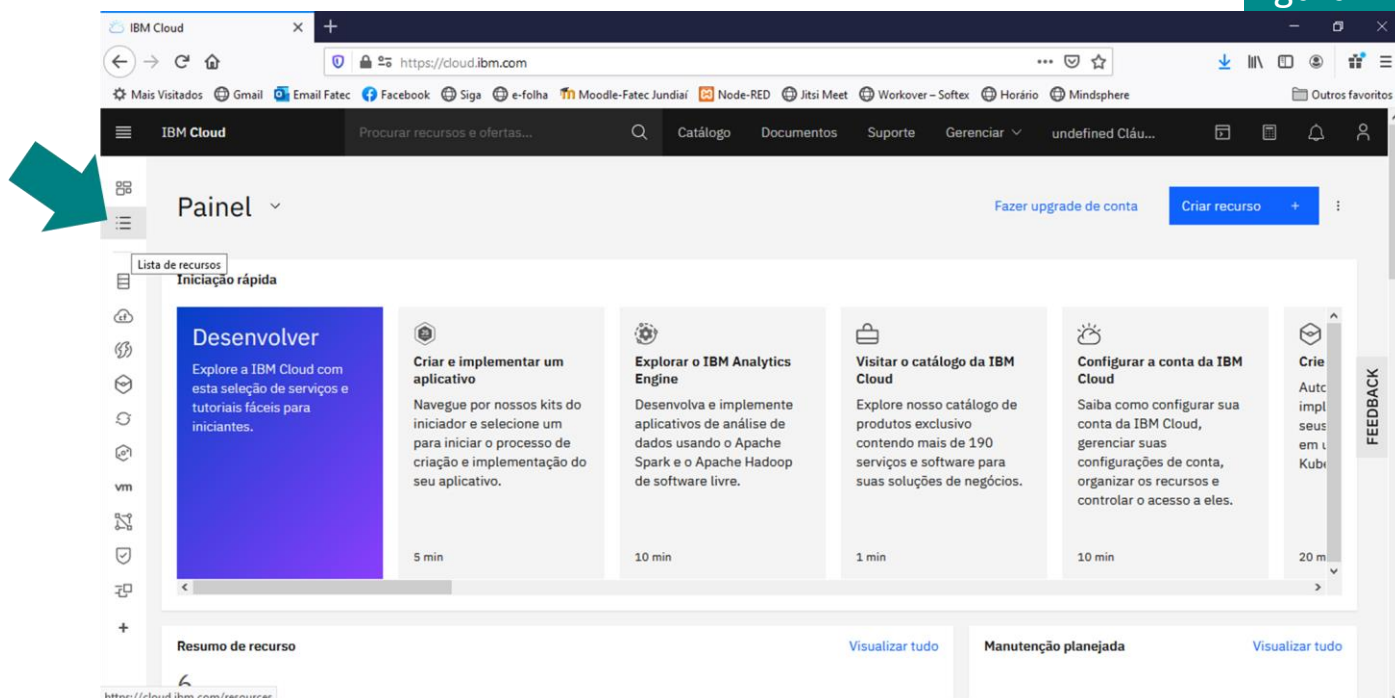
IBM Cloud

https://cloud.ibm.com

Mais Visitados Gmail Email Fatec Facebook Siga e-folha Moodle-Fatec Jundiaí Node-RED Jitsi Meet Workover – Softex Horário Mindsphere Outros favoritos

IBM Cloud Procurar recursos e ofertas... Catálogo Documentos Suporte Gerenciar undefined Cláu...

Painel

Fazer upgrade de conta Criar recurso +

Lista de recursos

Iniciação rápida

Desenvolver
Explore a IBM Cloud com esta seleção de serviços e tutoriais fáceis para iniciantes.

Criar e implementar um aplicativo
Navegue por nossos kits do iniciador e selecione um para iniciar o processo de criação e implementação do seu aplicativo.
5 min

Explorar o IBM Analytics Engine
Desenvolva e implemente aplicativos de análise de dados usando o Apache Spark e o Apache Hadoop de software livre.
10 min

Visitar o catálogo da IBM Cloud
Explore nosso catálogo de produtos exclusivo contendo mais de 190 serviços e software para suas soluções de negócios.
1 min

Configurar a conta da IBM Cloud
Saiba como configurar sua conta da IBM Cloud, gerenciar suas configurações de conta, organizar os recursos e controlar o acesso a eles.
10 min

Crie
Autc
impl
seus
em u
Kub
20 m

FEEDBACK

vm

Resumo de recurso Visualizar tudo
6

Manutenção planejada Visualizar tudo

https://cloud.ibm.com/resources